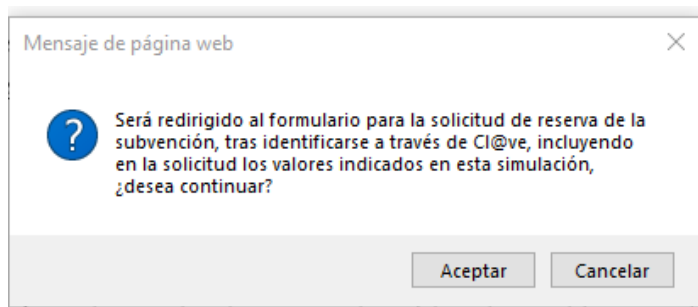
Mensaje de página web

Será redirigido al formulario para la solicitud de reserva de la subvención, tras identificarse a través de Cl@ve, incluyendo en la solicitud los valores indicados en esta simulación, ¿desea continuar?

Aceptar
Cancelar